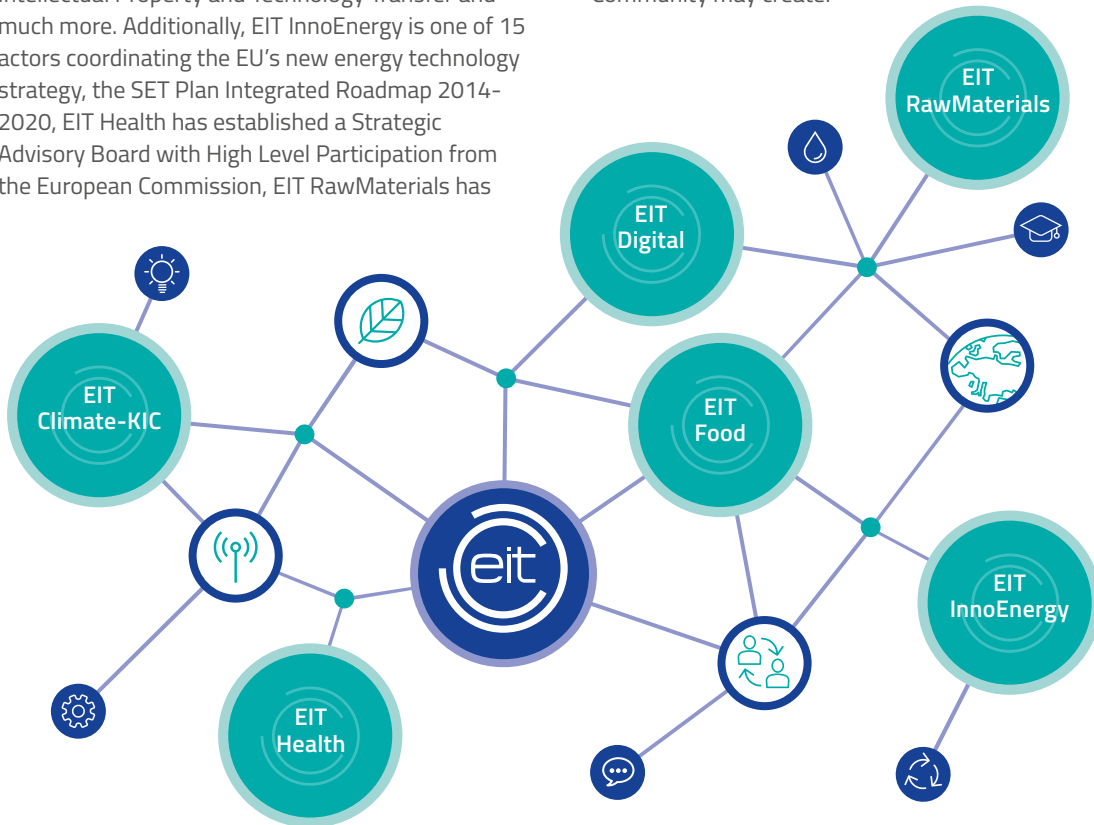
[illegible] Property and Technology Transfer and much more. Additionally, EIT InnoEnergy is one of 15 actors coordinating the EU's new energy technology strategy, the SET Plan Integrated Roadmap 2014-2020, EIT Health has established a Strategic Advisory Board with High Level Participation from the European Commission, EIT RawMaterials has

Community may create.

EIT RawMaterials

EIT Digital

EIT Climate-KIC

EIT Food

eit

EIT InnoEnergy

EIT Health